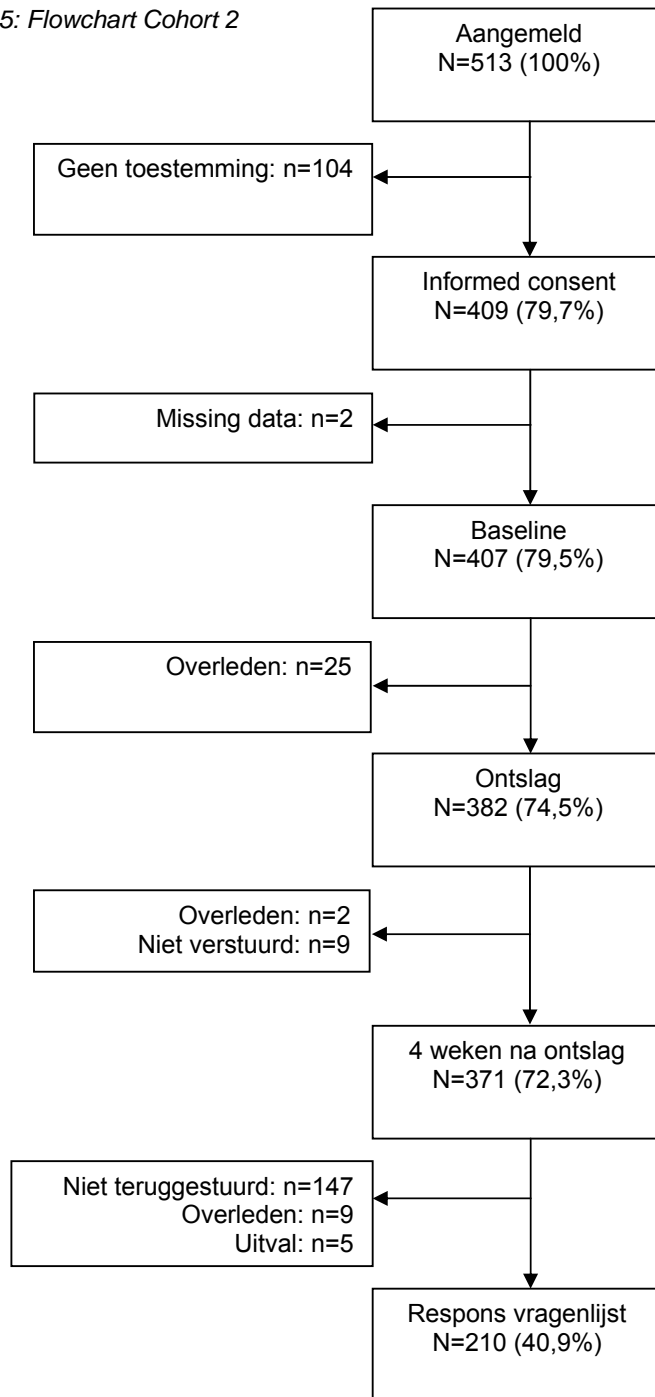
5: Flowchart Cohort 2

Aangemeld
N=513 (100%)

Geen toestemming: n=104

Informed consent
N=409 (79,7%)

Missing data: n=2

Baseline
N=407 (79,5%)

Overleden: n=25

Ontslag
N=382 (74,5%)

Overleden: n=2
Niet verstuurd: n=9

4 weken na ontslag
N=371 (72,3%)

Niet teruggestuurd: n=147
Overleden: n=9
Uitval: n=5

Respons vragenlijst
N=210 (40,9%)